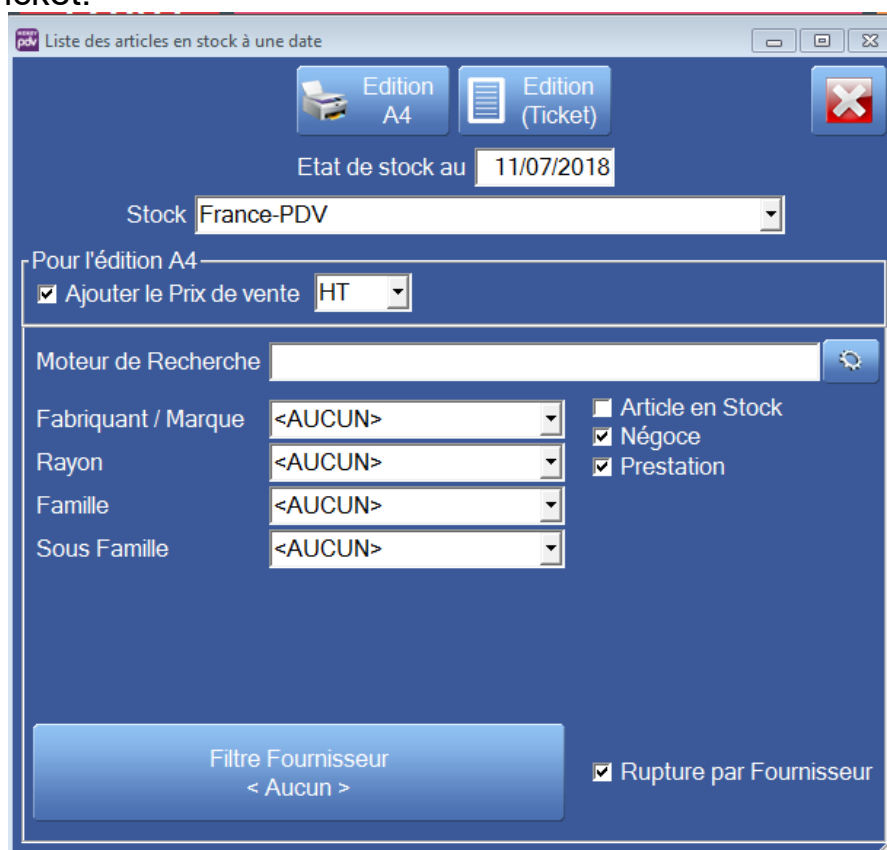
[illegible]

Liste des articles en stock à une date

Edition A4

Edition (Ticket)

Etat de stock au 11/07/2018

Stock France-PDV

Pour l'édition A4

☑ Ajouter le Prix de vente HT

Moteur de Recherche

Fabriquant / Marque <AUCUN>

Rayon <AUCUN>

Famille <AUCUN>

Sous Famille <AUCUN>

☐ Article en Stock
☑ Négoce
☑ Prestation

Filtre Fournisseur
< Aucun >

☑ Rupture par Fournisseur